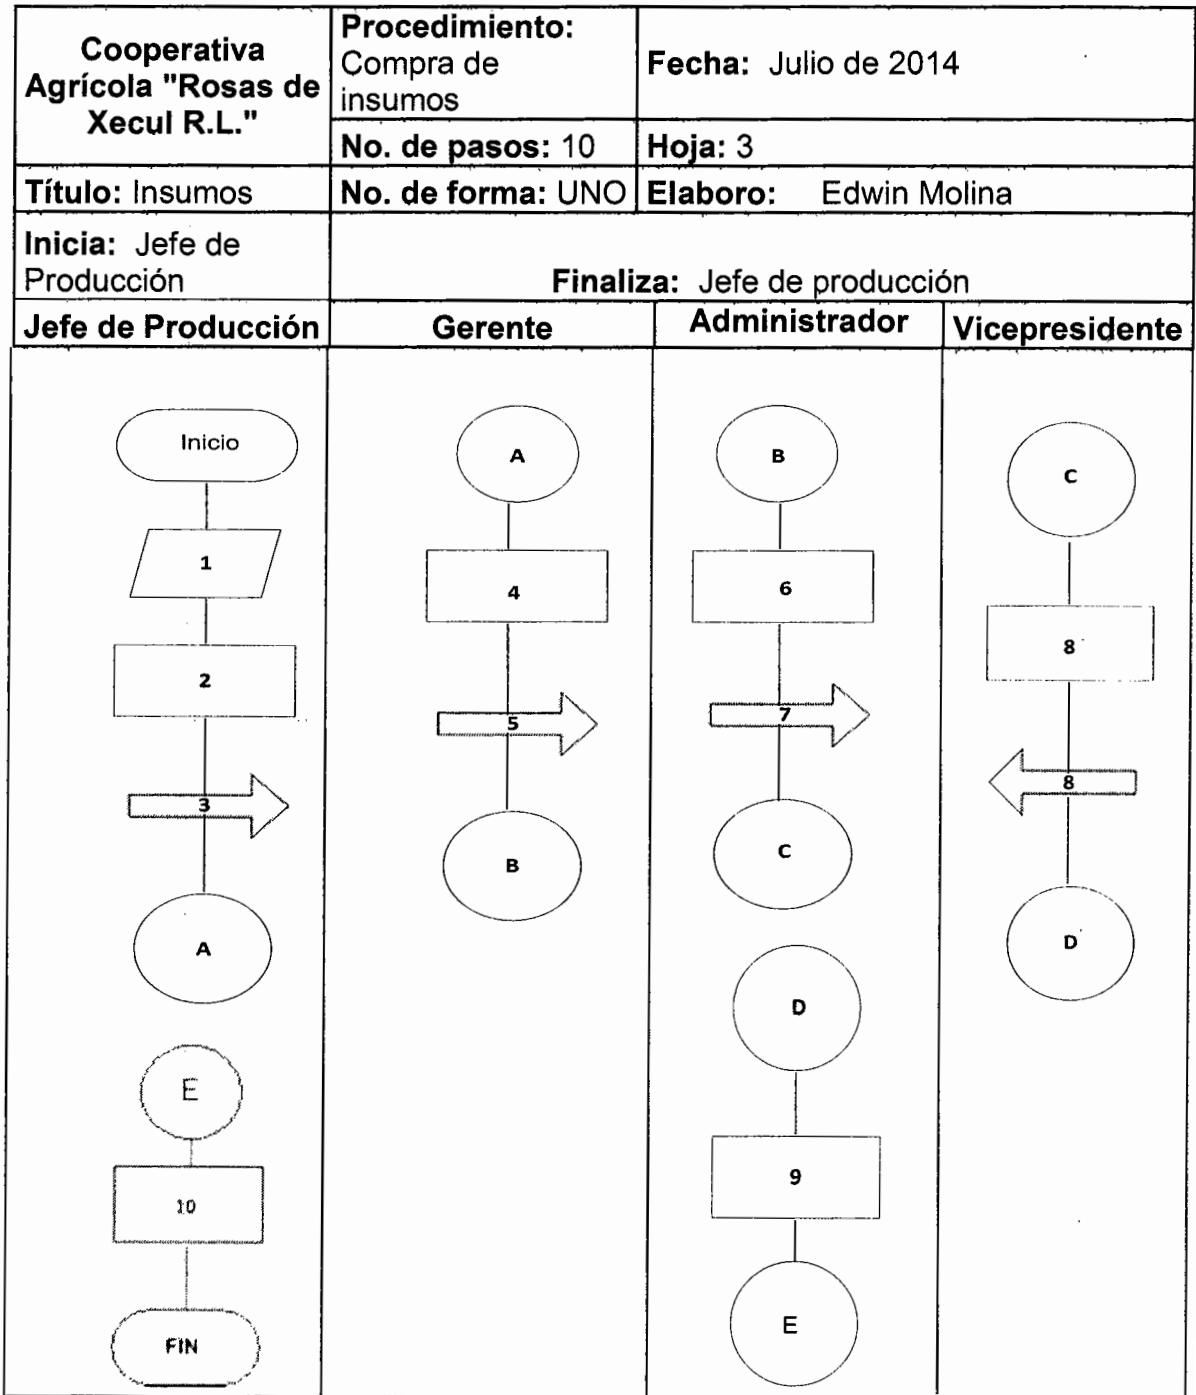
| Cooperativa Agrícola "Rosas de Xecul R.L." | Procedimiento: Compra de insumos | Fecha: Julio de 2014 | |
|---|---|---|---|
| | No. de pasos: 10 | Hoja: 3 | |
| Título: Insumos | No. de forma: UNO | Elaboro: Edwin Molina | |
| Inicia: Jefe de Producción | Finaliza: Jefe de producción | | |
| Jefe de Producción | Gerente | Administrador | Vicepresidente |

Inicio
1
2
3
A
E
10
FIN

A
4
5
B

B
6
7
C
D
9
E

C
8
8
D